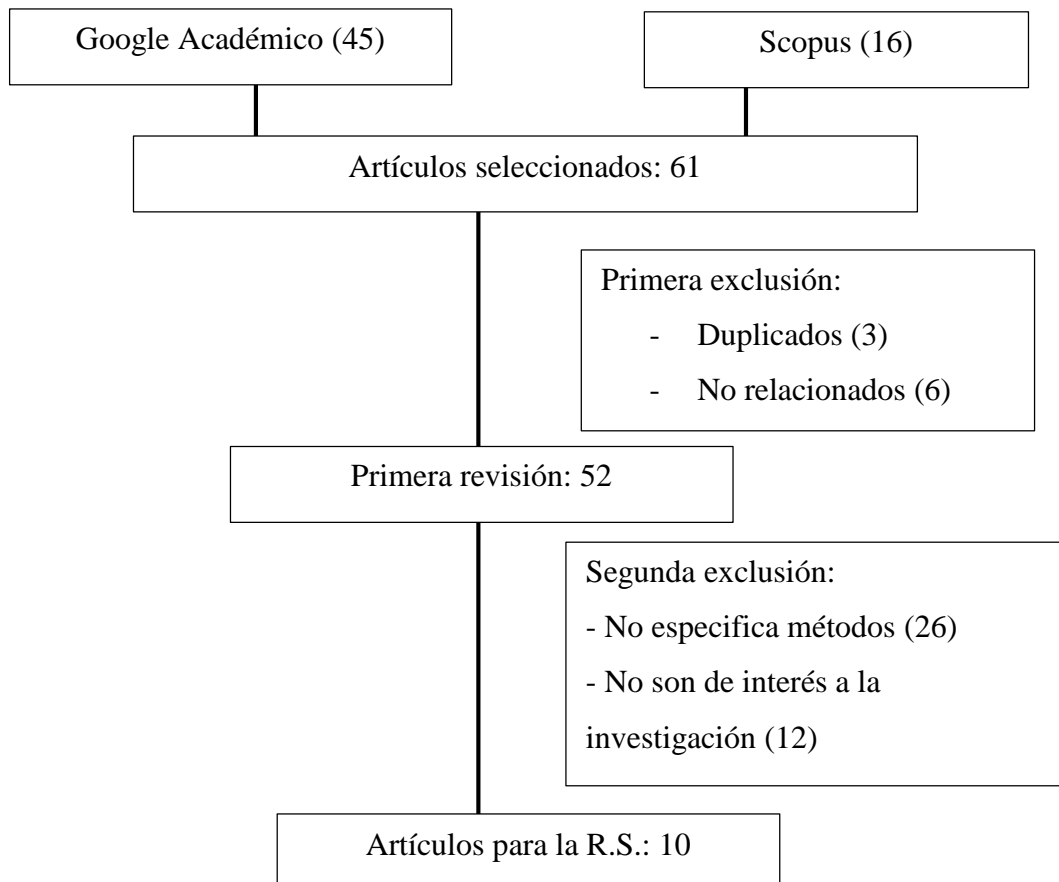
Google Académico (45)

Scopus (16)

Artículos seleccionados: 61

Primera exclusión:
- Duplicados (3)
- No relacionados (6)

Primera revisión: 52

Segunda exclusión:
- No especifica métodos (26)
- No son de interés a la investigación (12)

Artículos para la R.S.: 10